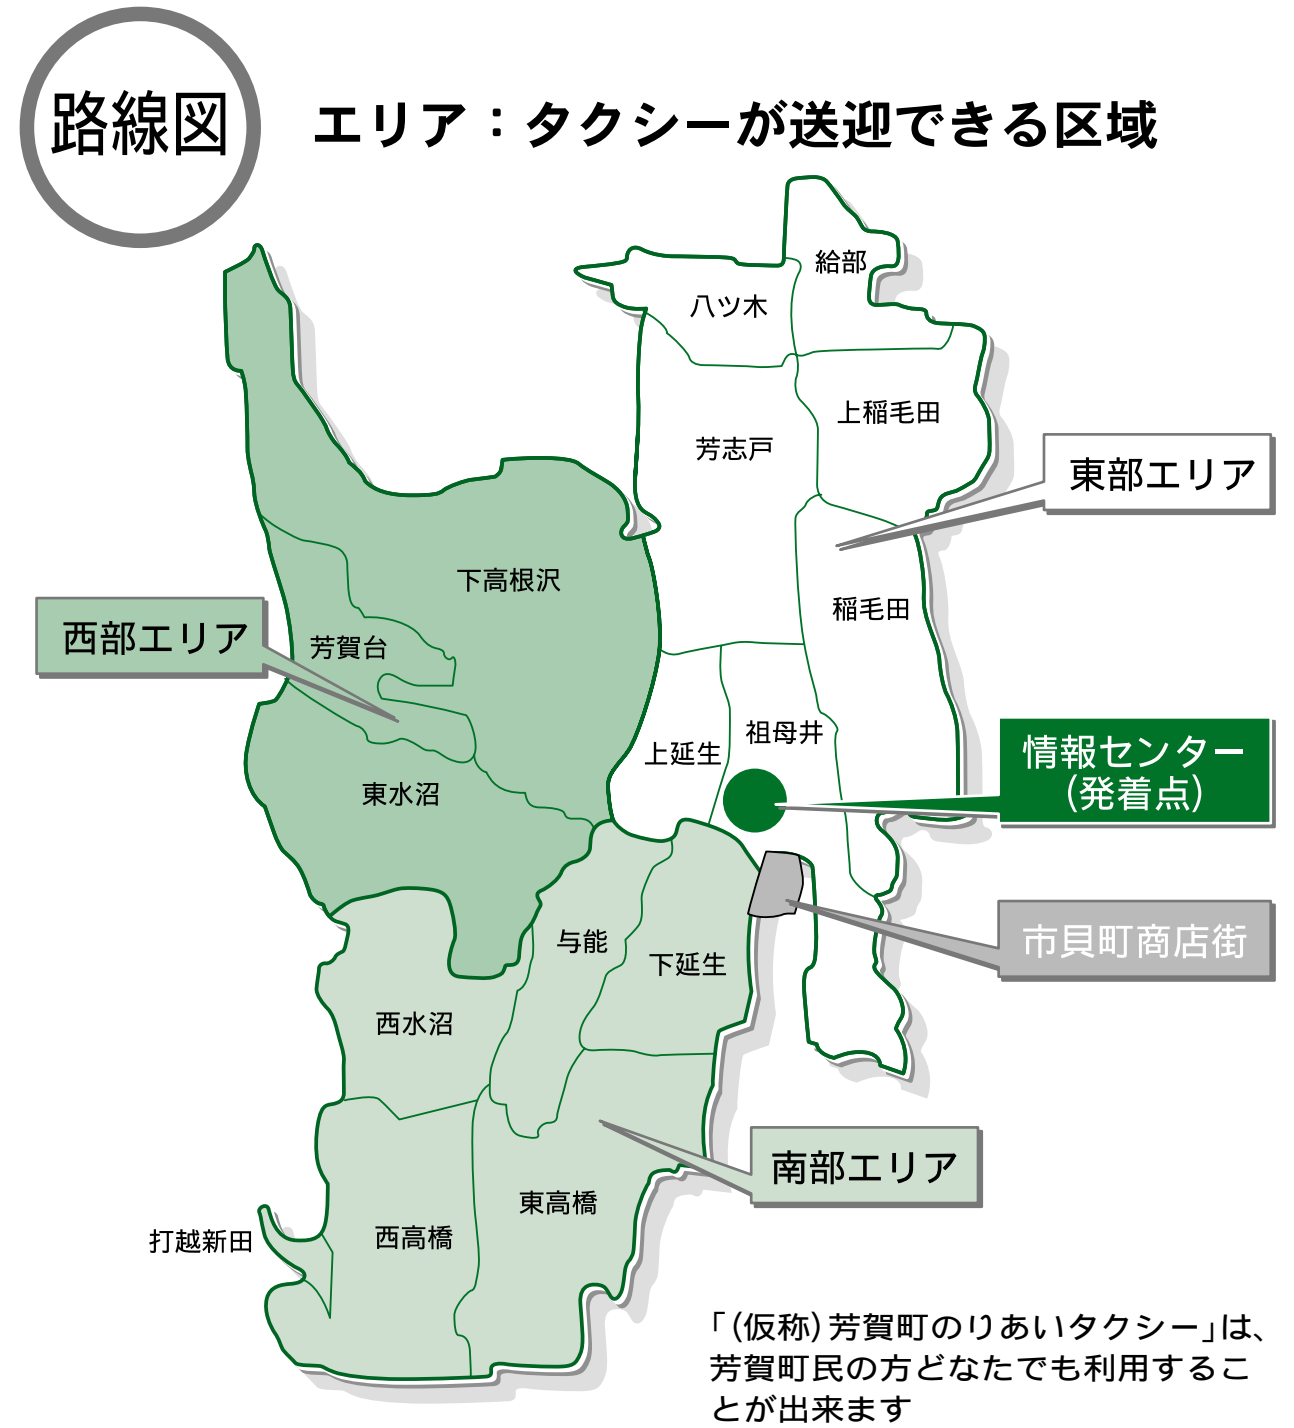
路線図

エリア：タクシーが送迎できる区域

給部

八ツ木

上稲毛田

芳志戸

東部エリア

下高根沢

稲毛田

西部エリア

芳賀台

祖母井

上延生

情報センター
（発着点）

東水沼

与能

市貝町商店街

下延生

西水沼

南部エリア

東高橋

打越新田

西高橋

「（仮称）芳賀町のりあいタクシー」は、芳賀町民の方どなたでも利用することが出来ます